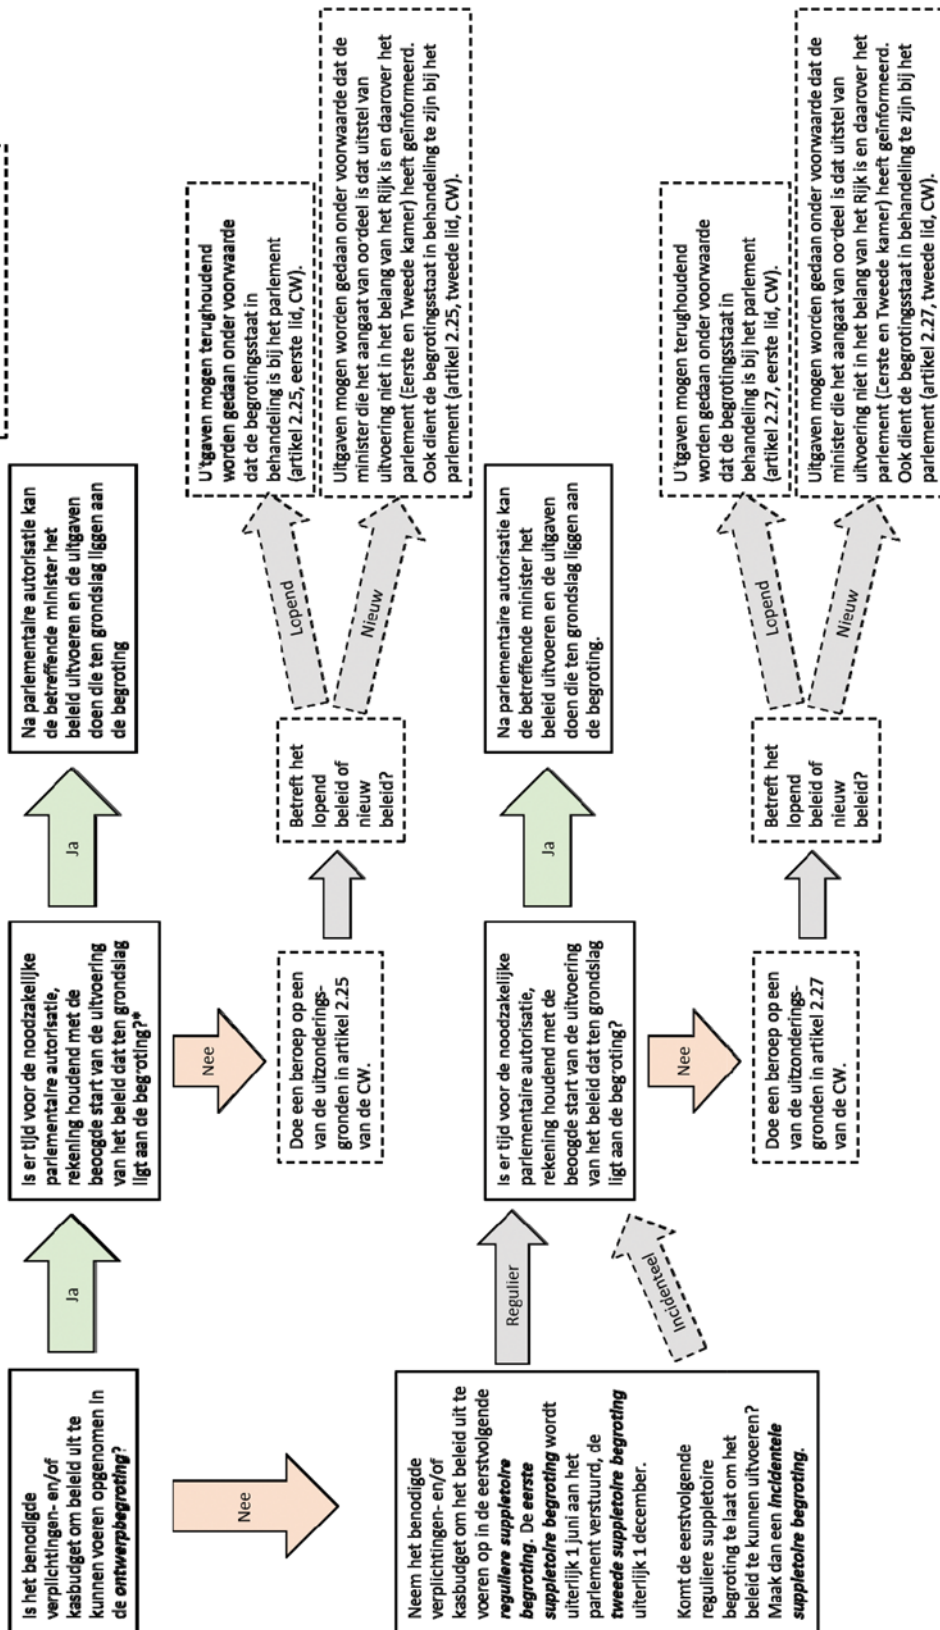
Is het benodigde verplichtingen- en/of kasbudget om beleid uit te kunnen voeren opgenomen in de ***ontwerpbegroting***?*

Ja

Nee

Is er tijd voor de noodzakelijke parlementaire autorisatie, rekening houdend met de beoogde start van de uitvoering van het beleid dat ten grondslag ligt aan de begroting?*

Ja

Na parlementaire autorisatie kan de betreffende minister het beleid uitvoeren en de uitgaven doen die ten grondslag liggen aan de begroting

Nee

Doe een beroep op een van de uitzonderingsgronden in artikel 2.25 van de CW.

Betreft het lopend beleid of nieuw beleid?

Lopend

Uitgaven mogen terughoudend worden gedaan onder voorwaarde dat de begrotingsstaat in behandeling is bij het parlement (artikel 2.25, eerste lid, CW).

Nieuw

Uitgaven mogen worden gedaan onder voorwaarde dat de minister die het aangaat van oordeel is dat uitstel van uitvoering niet in het belang van het Rijk is en daarover het parlement (Eerste en Tweede kamer) heeft geïnformeerd. Ook dient de begrotingsstaat in behandeling te zijn bij het parlement (artikel 2.25, tweede lid, CW).

Neem het benodigde verplichtingen- en/of kasbudget om het beleid uit te voeren op in de eerstvolgende ***reguliere suppletoire begroting***. De ***eerste suppletoire begroting*** wordt uiterlijk 1 juni aan het parlement verstuurd, de ***tweede suppletoire begroting*** uiterlijk 1 december.

Komt de eerstvolgende reguliere suppletoire begroting te laat om het beleid te kunnen uitvoeren? Maak dan een ***incidentele suppletoire begroting***.

Regulier

Incidenteel

Is er tijd voor de noodzakelijke parlementaire autorisatie, rekening houdend met de beoogde start van de uitvoering van het beleid dat ten grondslag ligt aan de begroting?

Ja

Na parlementaire autorisatie kan de betreffende minister het beleid uitvoeren en de uitgaven doen die ten grondslag liggen aan de begroting.

Nee

Doe een beroep op een van de uitzonderingsgronden in artikel 2.27 van de CW.

Betreft het lopend beleid of nieuw beleid?

Lopend

Uitgaven mogen terughoudend worden gedaan onder voorwaarde dat de begrotingsstaat in behandeling is bij het parlement (artikel 2.27, eerste lid, CW).

Nieuw

Uitgaven mogen worden gedaan onder voorwaarde dat de minister die het aangaat van oordeel is dat uitstel van uitvoering niet in het belang van het Rijk is en daarover het parlement (Eerste en Tweede kamer) heeft geïnformeerd. Ook dient de begrotingsstaat in behandeling te zijn bij het parlement (artikel 2.27, tweede lid, CW).